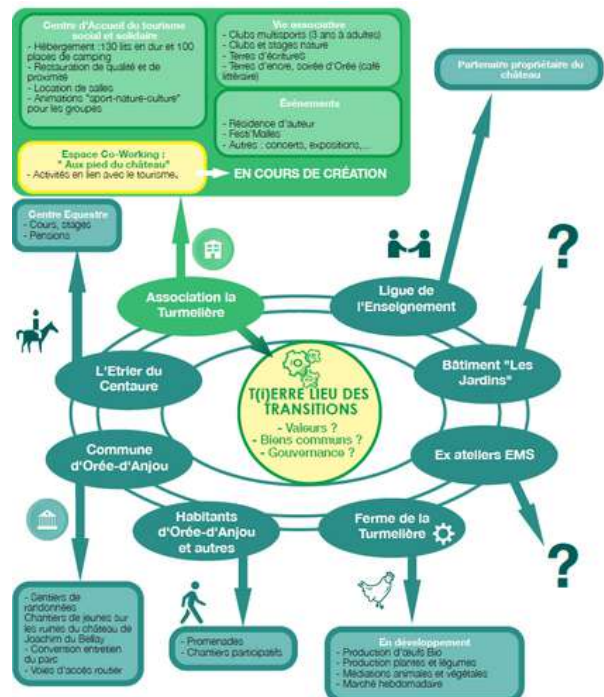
Centre d'Accueil du tourisme social et solidaire
- Hébergement : 130 lits en dur et 100 places de camping
- Restauration de qualité et de proximité
- Location de salles
- Animations "sport-nature-culture" pour les groupes

Vie associative
- Clubs multisports (3 ans à adultes)
- Clubs et stages nature
- Terres d'écritures
- Terres d'encre, soirée d'Orée (café littéraire)

Évènements
- Résidence d'auteur
- Festi'Mailles
- Autres : concerts, expositions,...

Espace Co-Working :
" Aux pied du château "
- Activités en lien avec le tourisme.

EN COURS DE CRÉATION

Partenaire propriétaire du château

Centre Equestre
- Cours, stages
- Pensions

?

Association la Turmelière

Ligue de l'Enseignement

L'Etrier du Centaure

T(I)ERRE LIEU DES TRANSITIONS
- Valeurs ?
- Biens communs ?
- Gouvernance ?

Bâtiment "Les Jardins"

Commune d'Orée-d'Anjou

Ex ateliers EMS

Habitants d'Orée-d'Anjou et autres

Ferme de la Turmelière

?

- Sentiers de randonnées
- Chantiers de jeunes sur les ruines du château de Joachim du Bellay
- Convention entretien du parc
- Voies d'accès routier

- Promenades
- Chantiers participatifs

En développement
- Production d'œufs Bio
- Production plantes et légumes
- Médiations animales et végétales
- Marché hebdomadaire